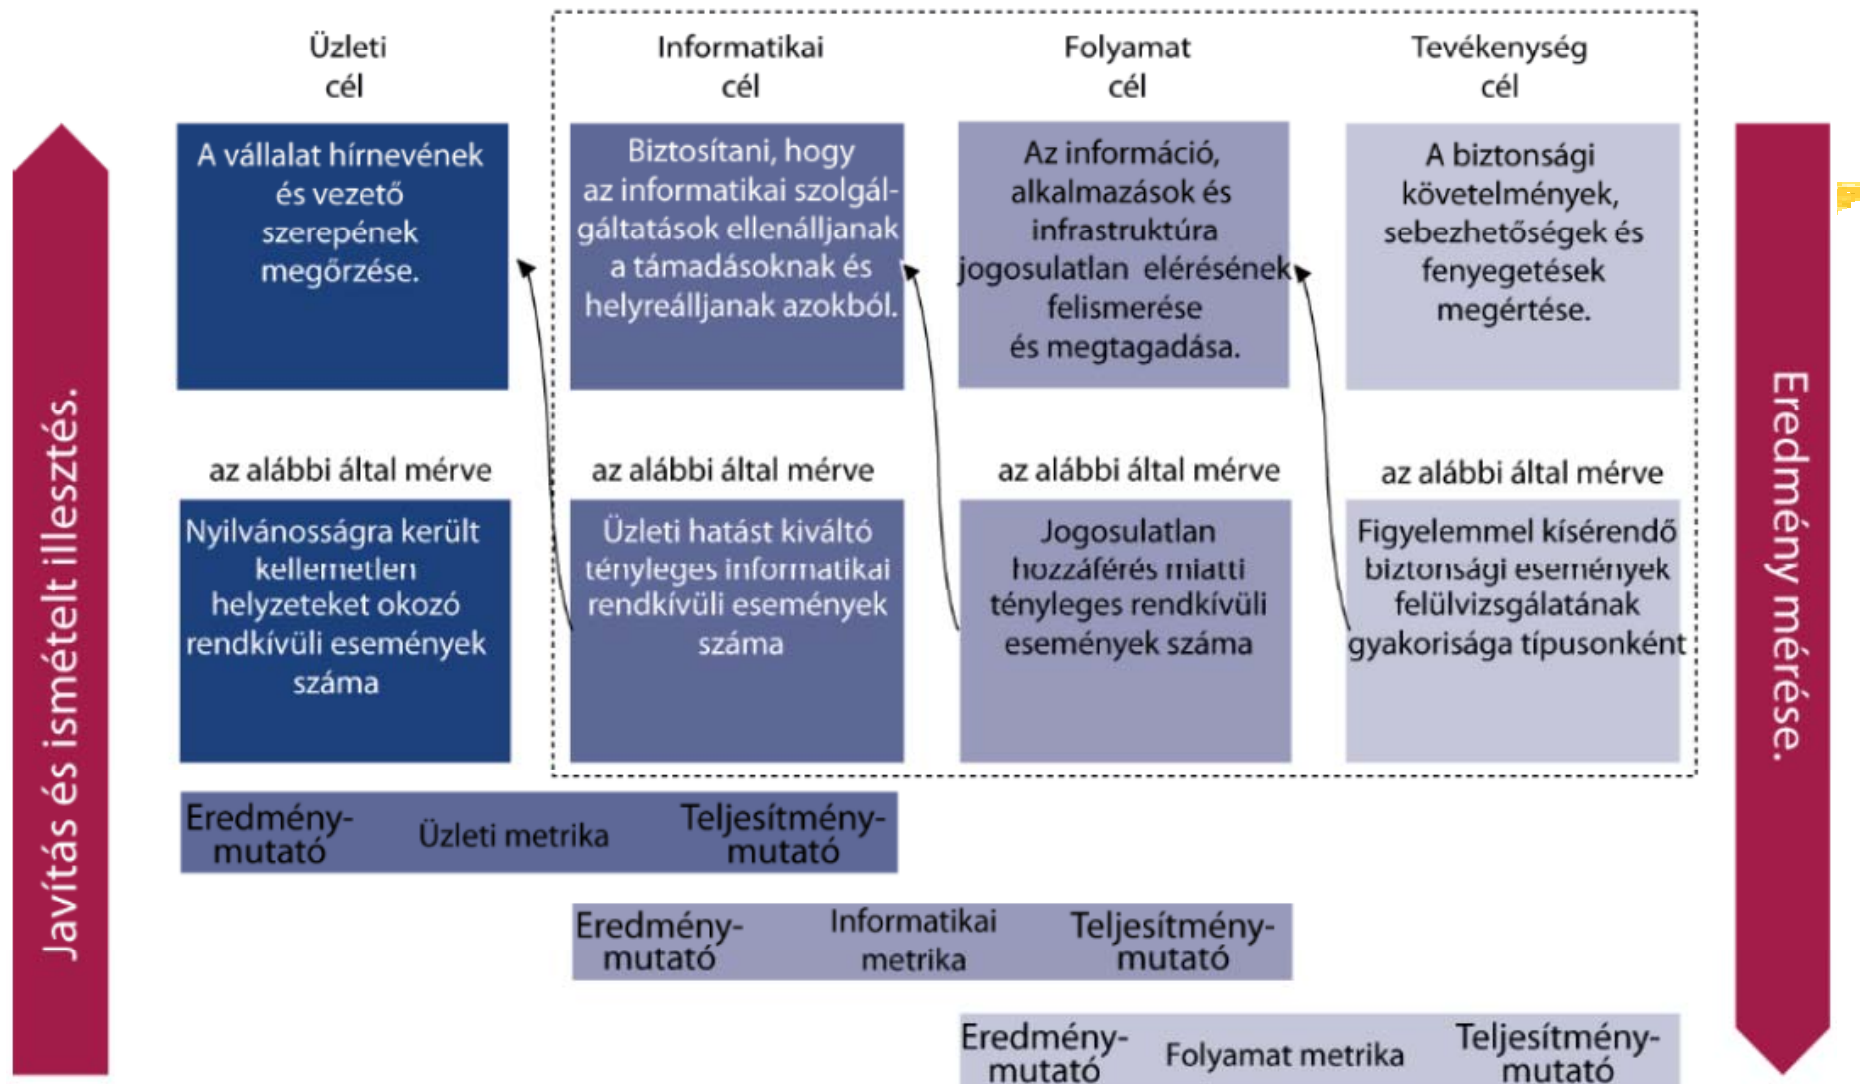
Javítás és ismételt illesztés.

Üzleti cél

Informatikai cél

Folyamat cél

Tevékenység cél

A vállalat hírnevének és vezető szerepének megőrzése.

Biztosítani, hogy az informatikai szolgálgáltatások ellenálljanak a támadásoknak és helyreálljanak azokból.

Az információ, alkalmazások és infrastruktúra jogosulatlan elérésének felismerése és megtagadása.

A biztonsági követelmények, sebezhetőségek és fenyegetések megértése.

az alábbi által mérve

az alábbi által mérve

az alábbi által mérve

az alábbi által mérve

Nyilvánosságra került kellemetlen helyzeteket okozó rendkívüli események száma

Üzleti hatást kiváltó tényleges informatikai rendkívüli események száma

Jogosulatlan hozzáférés miatti tényleges rendkívüli események száma

Figyelemmel kísérendő biztonsági események felülvizsgálatának gyakorisága típusonként

Eredmény mérése.

Eredménymutató Üzleti metrika Teljesítménymutató

Eredménymutató Informatikai metrika Teljesítménymutató

Eredménymutató Folyamat metrika Teljesítménymutató